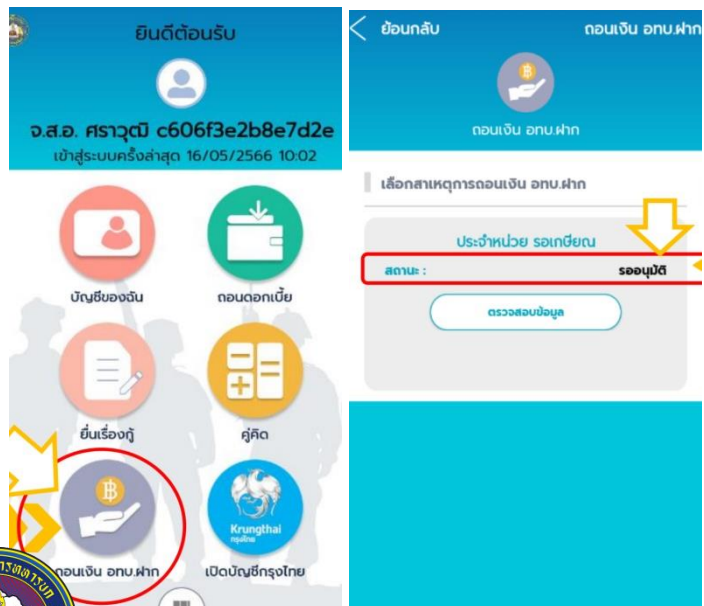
ยินดีต้อนรับ

จ.ส.อ. ศราวุฒิ c606f3e2b8e7d2e

เข้าสู่ระบบครั้งล่าสุด 16/05/2566 10:02

บัญชีของฉัน

ถอนดอกเบี้ย

ยื่นเรื่องกู้

คู่คิด

ถอนเงิน อทบ.ฝาก

Krungthai กรุงไทย

เปิดบัญชีกรุงไทย

ย้อนกลับ

ถอนเงิน อทบ.ฝาก

ถอนเงิน อทบ.ฝาก

เลือกสาเหตุการถอนเงิน อทบ.ฝาก

ประจำหน่วย รอเกษียณ

สถานะ : รออนุมัติ

ตรวจสอบข้อมูล